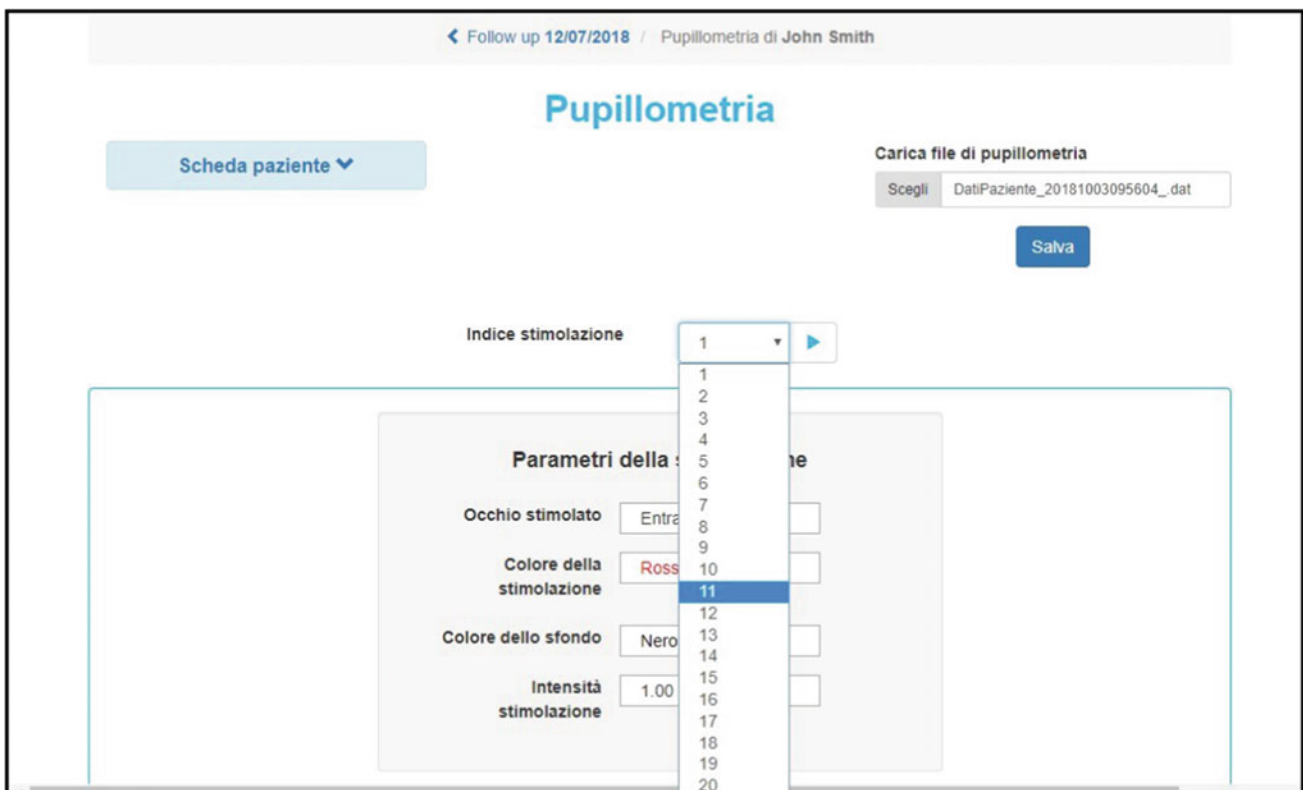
❮ Follow up 12/07/2018 / Pupillometria di John Smith

Pupillometria

Scheda paziente ❯

Carica file di pupillometria

Scegli DatiPaziente_20181003095604_.dat

Salva

Indice stimolazione 1 ▾ ▶

1
2
3
4
5
6
7
8
9
10
11
12
13
14
15
16
17
18
19
20

Parametri della s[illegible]ne

Occhio stimolato Entra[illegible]

Colore della stimolazione Ross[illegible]

Colore dello sfondo Nero

Intensità stimolazione 1.00